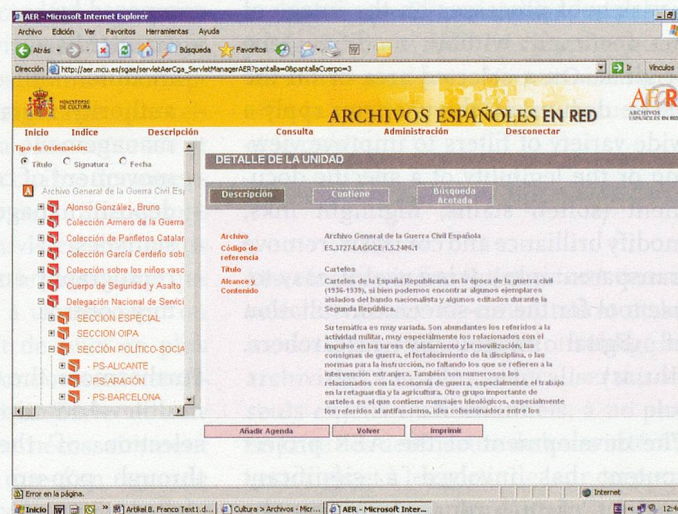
AER - Microsoft Internet Explorer

Archivo Edición Ver Favoritos Herramientas Ayuda

Atrás Búsqueda Favoritos

Dirección http://aer.mcu.es/sgae/servletAerCga_ServletManagerAER?pantalla=0&pantallaCuerpo=3 Ir Vínculos

MINISTERIO DE CULTURA

ARCHIVOS ESPAÑOLES EN RED

AER ARCHIVOS ESPAÑOLES EN RED

Inicio Indice Descripción Consulta Administración Desconectar

Tipo de Ordenación:

Título Signatura Fecha

Archivo General de la Guerra Civil Esp

Alonso González, Bruno

Colección Armero de la Guerra

Colección de Panfletos Catalar

Colección García Cerdeño sobr

Colección sobre los niños vasc

Cuerpo de Seguridad y Asalto

Delegación Nacional de Servic

SECCION ESPECIAL

SECCION OIPA

SECCIÓN POLÍTICO-SOCIA

- PS-ALICANTE

- PS-ARAGÓN

- PS-BARCELONA

DETALLE DE LA UNIDAD

Descripción Contiene Búsqueda Acotada

| | |
|---|---|
| Archivo | Archivo General de la Guerra Civil Española |
| Código de referencia | ES.37274.AGGCE/1.5.2406.1 |
| Título | Carteles |
| Alcance y Contenido | Carteles de la España Republicana en la época de la guerra civil (1936-1939), si bien podemos encontrar algunos ejemplares aislados del bando nacionalista y algunos editados durante la Segunda República. |

Su temática es muy variada. Son abundantes los referidos a la actividad militar, muy especialmente los relacionados con el impulso en las tareas de alistamiento y la movilización, las consignas de guerra, el fortalecimiento de la disciplina, o las normas para la instrucción, no faltando los que se refieren a la intervención extranjera. También son numerosos los relacionados con la economía de guerra, especialmente el trabajo en la retaguardia y la agricultura. Otro grupo importante de carteles es el que contiene mensajes ideológicos, especialmente los referidos al antifascismo, idea cohesionadora entre los

Añadir Agenda Volver Imprimir

Error en la página. Internet

Inicio Artikel B. Franco Text1.d... Cultura > Archivos - Micr... AER - Microsoft Inter...